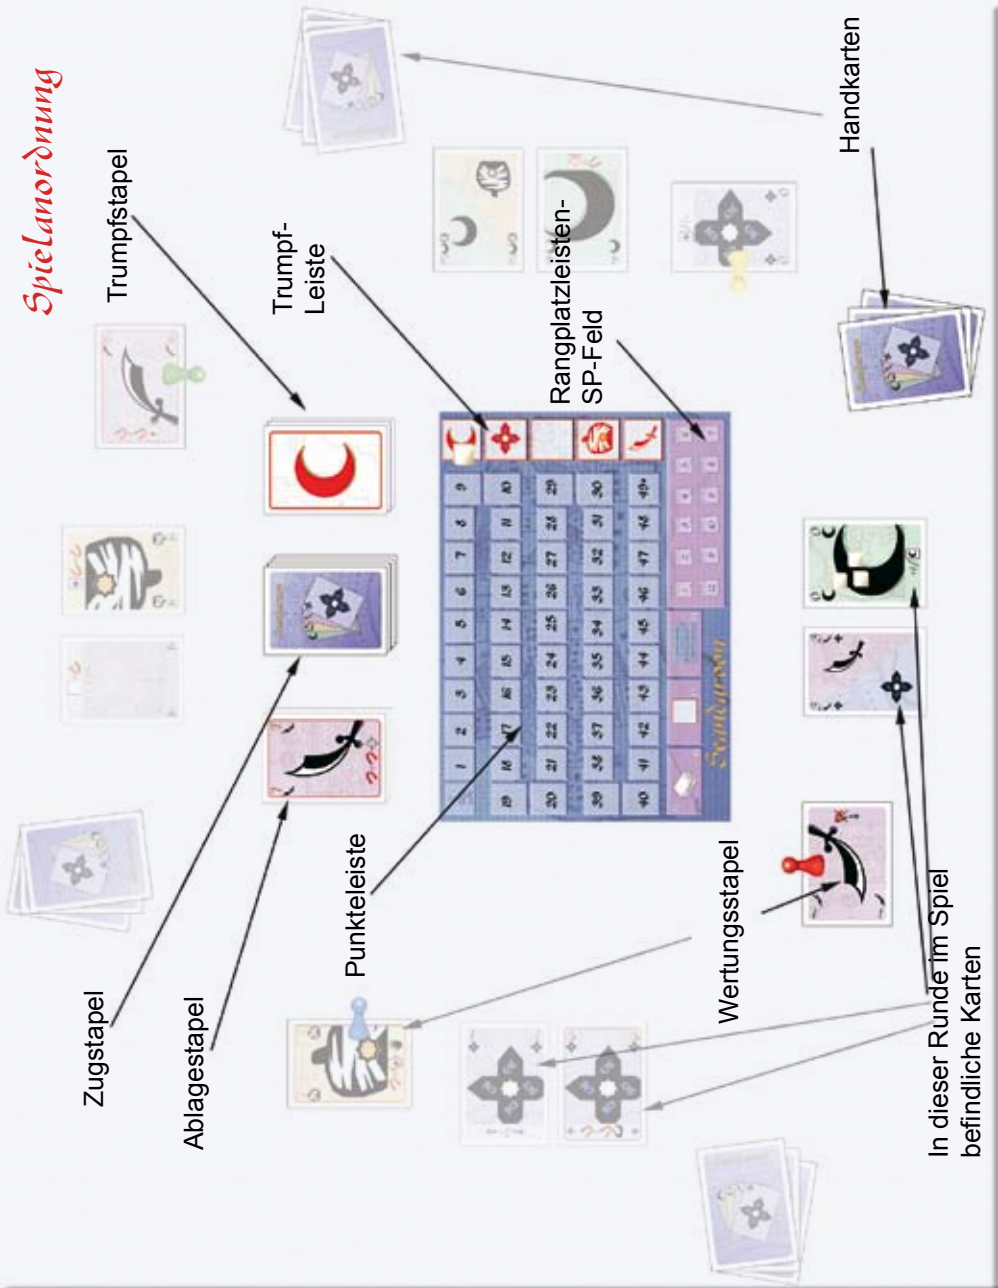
Spielanordnung

Trumpfstapel

Trumpf-Leiste

Rangplatzleisten-SP-Feld

Handkarten

Zugstapel

Ablagestapel

Punkteleiste

Wertungsstapel

In dieser Runde im Spiel befindliche Karten

| 9 | 10 | 29 | 30 | 49+ |
|---|---|---|---|---|
| 8 | 11 | 28 | 31 | 48 |
| 7 | 12 | 27 | 32 | 47 |
| 6 | 13 | 26 | 33 | 46 |
| 5 | 14 | 25 | 34 | 45 |
| 4 | 15 | 24 | 35 | 44 |
| 3 | 16 | 23 | 36 | 43 |
| 2 | 17 | 22 | 37 | 42 |
| 1 | 18 | 21 | 38 | 41 |
| 19 | | 20 | 39 | 40 |

Sindarsan